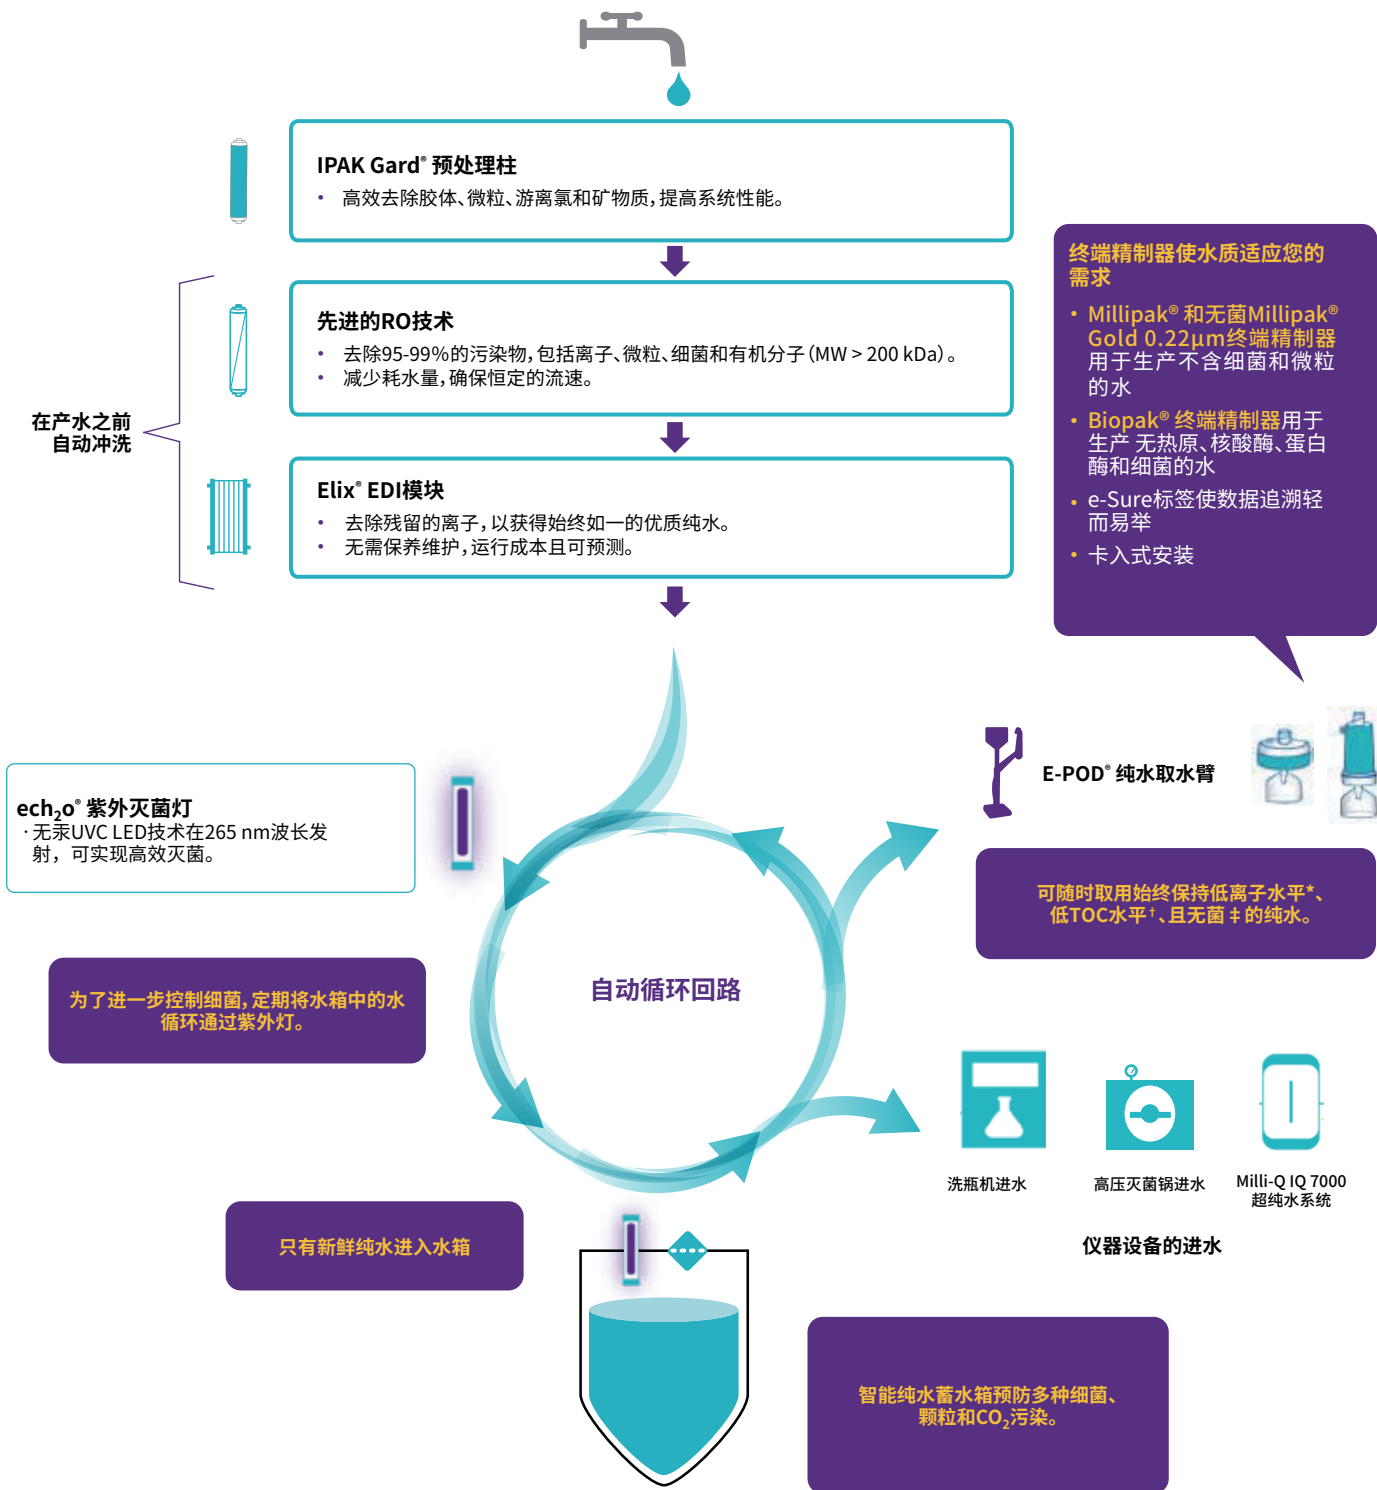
IPAK Gard® 预处理柱

• 高效去除胶体、微粒、游离氯和矿物质，提高系统性能。

先进的RO技术

• 去除95-99%的污染物，包括离子、微粒、细菌和有机分子（MW > 200 kDa）。
• 减少耗水量，确保恒定的流速。

在产水之前自动冲洗

Elix® EDI模块

• 去除残留的离子，以获得始终如一的优质纯水。
• 无需保养维护，运行成本且可预测。

终端精制器使水质适应您的需求

• Millipak® 和无菌Millipak® Gold 0.22µm终端精制器用于生产不含细菌和微粒的水
• Biopak® 终端精制器用于生产 无热原、核酸酶、蛋白酶和细菌的水
• e-Sure标签使数据追溯轻而易举
• 卡入式安装

ech$_2$o® 紫外灭菌灯
· 无汞UVC LED技术在265 nm波长发射，可实现高效灭菌。

E-POD® 纯水取水臂

可随时取用始终保持低离子水平*、低TOC水平†、且无菌‡的纯水。

为了进一步控制细菌，定期将水箱中的水循环通过紫外灯。

自动循环回路

洗瓶机进水

高压灭菌锅进水

Milli-Q IQ 7000 超纯水系统

仪器设备的进水

只有新鲜纯水进入水箱

智能纯水蓄水箱预防多种细菌、颗粒和CO$_2$污染。